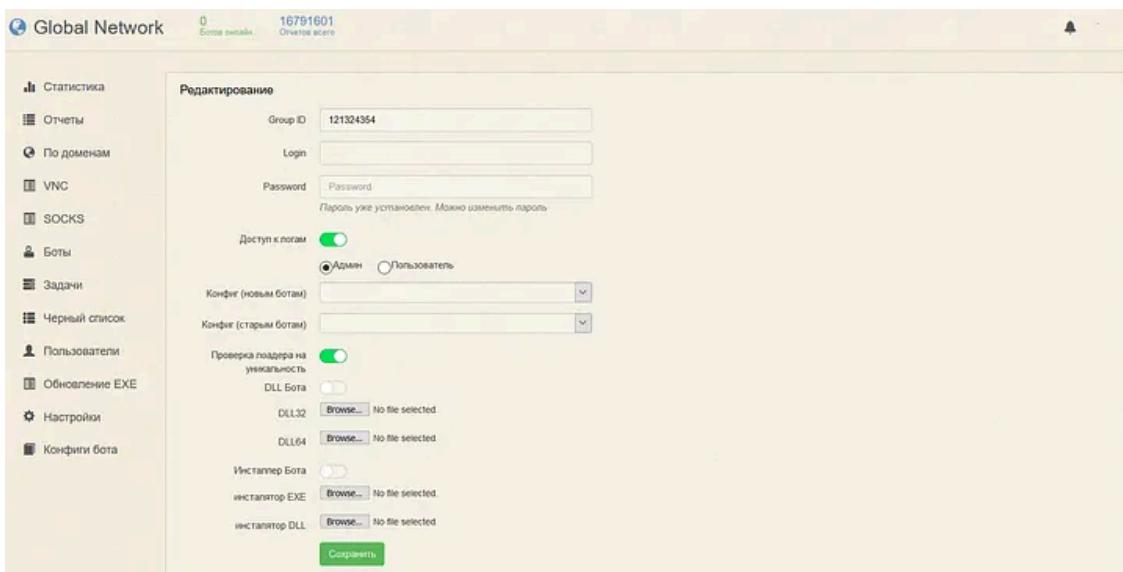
Global Network
0
Ботов онлайн
16791601
Отчетов всего

Статистика
Отчеты
По доменам
VNC
SOCKS
Боты
Задачи
Черный список
Пользователи
Обновление EXE
Настройки
Конфиги бота

Редактирование

Group ID 121324354
Login
Password Password
Пароль уже установлен. Можно изменить пароль

Доступ к логам
Админ Пользователь
Конфиг (новым ботам)
Конфиг (старым ботам)
Проверка лоадера на уникальность
DLL Бота
DLL32 Browse... No file selected.
DLL64 Browse... No file selected.
Инсталлер Бота
инсталлятор EXE Browse... No file selected.
инсталлятор DLL Browse... No file selected.
Сохранить